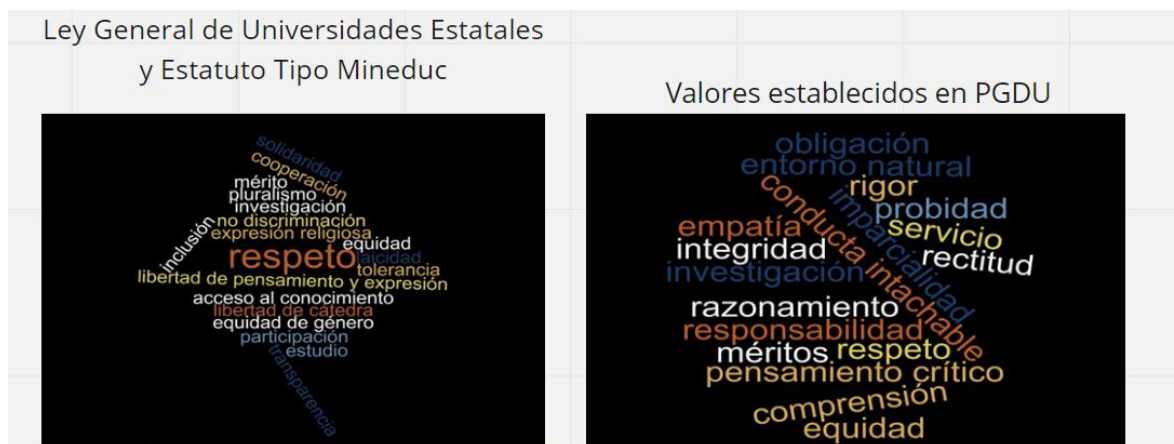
Ley General de Universidades Estatales y Estatuto Tipo Mineduc

solidaridad
cooperación
mérito
pluralismo
investigación
no discriminación
inclusión
expresión religiosa
equidad
respeto
laicidad
tolerancia
libertad de pensamiento y expresión
acceso al conocimiento
libertad de cátedra
equidad de género
participación
estudio
transparencia

Valores establecidos en PGDU

obligación
entorno natural
conducta intachable
rigor
imparcialidad
probidad
empatía
servicio
integridad
rectitud
investigación
razonamiento
responsabilidad
méritos
respeto
pensamiento crítico
comprensión
equidad